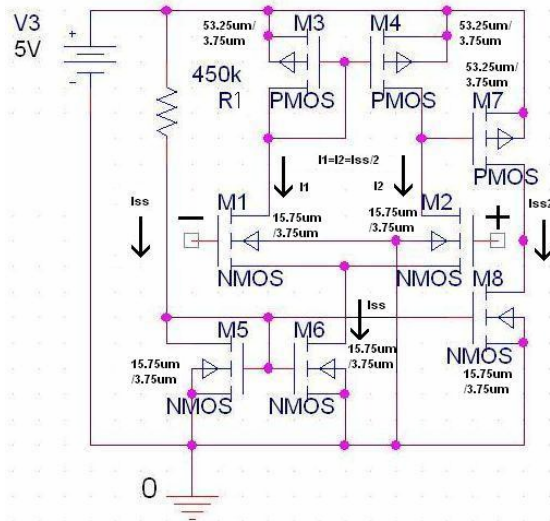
V3
5V

53.25um/
3.75um
M3
M4
53.25um/
3.75um

450k
R1
PMOS
PMOS
53.25um/
3.75um
M7

I1=I2=Iss/2
I1
I2
PMOS

Iss
M1
15.75um
/3.75um
15.75um
/3.75um
M2
Iss2
−
+
NMOS
NMOS
M8

Iss
M5
M6
15.75um
/3.75um
15.75um
/3.75um
NMOS
15.75um
/3.75um
NMOS
NMOS
15.75um
/3.75um

0